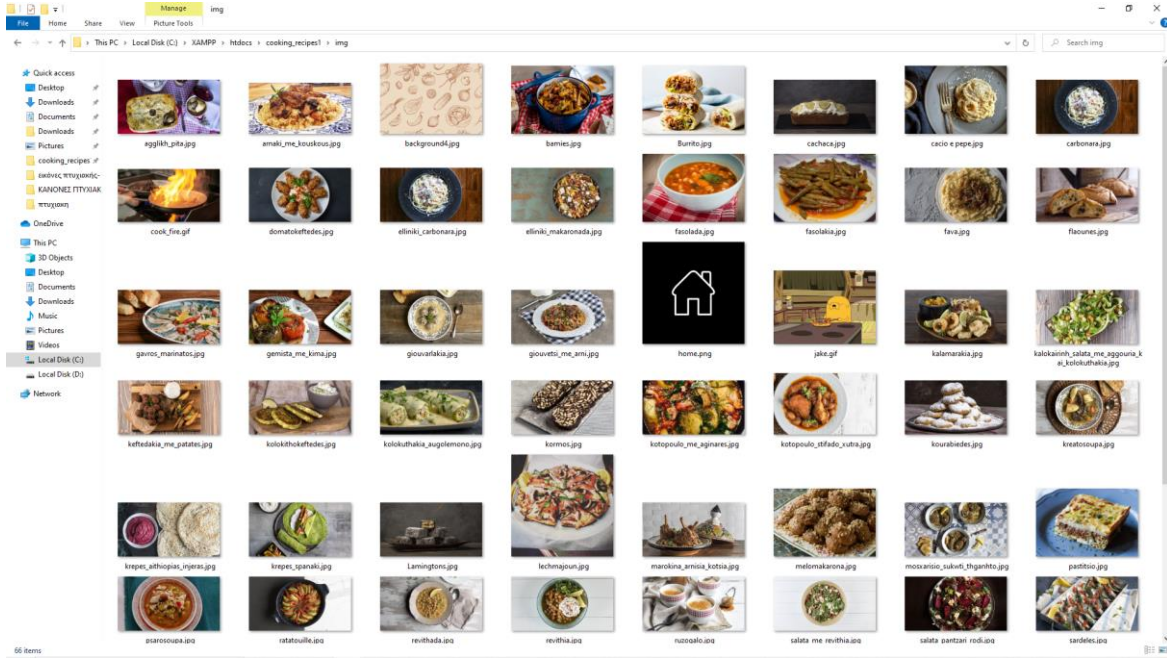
Manage img
File Home Share View Picture Tools

This PC > Local Disk (C:) > XAMPP > htdocs > cooking_recipes1 > img
Search img

Quick access
Desktop
Downloads
Documents
Downloads
Pictures
cooking_recipes
εικόνες πτυχιακής-
ΚΑΝΟΝΕΣ ΠΤΥΧΙΑΚ
πτυχιακη
OneDrive
This PC
3D Objects
Desktop
Documents
Downloads
Music
Pictures
Videos
Local Disk (C:)
Local Disk (D:)
Network

agglikh_pita.jpg
arnaki_me_kouskous.jpg
background4.jpg
bamies.jpg
Burrito.jpg
cachace.jpg
cacio e pepe.jpg
carbonara.jpg
cook_fire.gif
domatokeftedes.jpg
elliniki_carbonara.jpg
elliniki_makaronada.jpg
fasolada.jpg
fasolakia.jpg
fava.jpg
flaounes.jpg
gavros_marinatos.jpg
gemista_me_kima.jpg
giouvarlakia.jpg
giouvetsi_me_arni.jpg
home.png
jake.gif
kalamarakia.jpg
kolokairinh_salata_me_aggouria_kai_kolokuthakia.jpg
keftedakia_me_patates.jpg
kolokithokeftedes.jpg
kolokuthakia_augolemono.jpg
kormos.jpg
kotopoulo_me_aginares.jpg
kotopoulo_stifado_xutra.jpg
kourabiedes.jpg
kreatosoupa.jpg
krepes_aithiopias_injeras.jpg
krepes_spanaki.jpg
Lamingtons.jpg
lechmajoun.jpg
marokina_arnisia_kotsia.jpg
melomakarona.jpg
mosxarisio_sukwti_thganhto.jpg
pastitsio.jpg
psarosoupa.jpg
ratatouille.jpg
revithada.jpg
revithia.jpg
ruzogalo.jpg
salata_me_revithia.jpg
salata_pantzari_rodi.jpg
sardeles.jpg

66 items